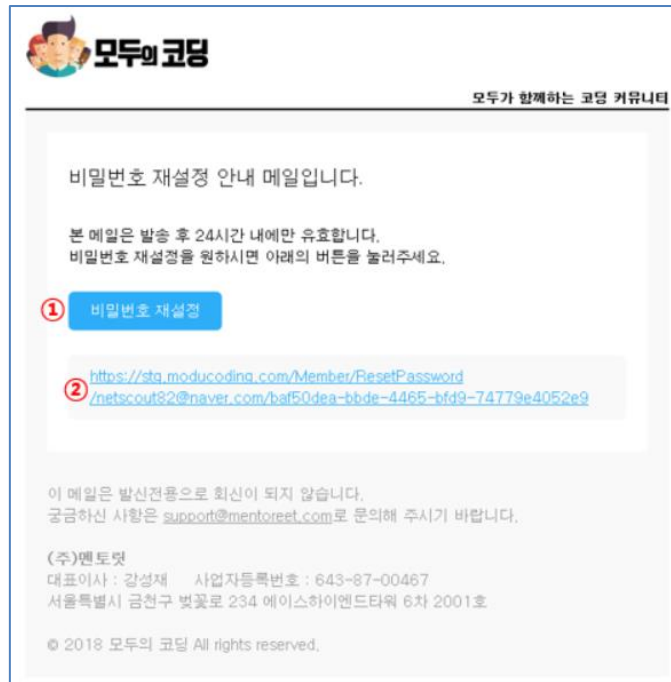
모두의 코딩

모두가 함께하는 코딩 커뮤니티

비밀번호 재설정 안내 메일입니다.

본 메일은 발송 후 24시간 내에만 유효합니다.
비밀번호 재설정을 원하시면 아래의 버튼을 눌러주세요.

① 비밀번호 재설정

② https://stg.moducoding.com/Member/ResetPassword/netscout82@naver.com/baf50dea-bbde-4465-bfd9-74779e4052e9

이 메일은 발신전용으로 회신이 되지 않습니다.
궁금하신 사항은 support@mentoreet.com로 문의해 주시기 바랍니다.

(주)멘토릿
대표이사 : 강성재 사업자등록번호 : 643-87-00467
서울특별시 금천구 벚꽃로 234 에이스하이엔드타워 6차 2001호

© 2018 모두의 코딩 All rights reserved.